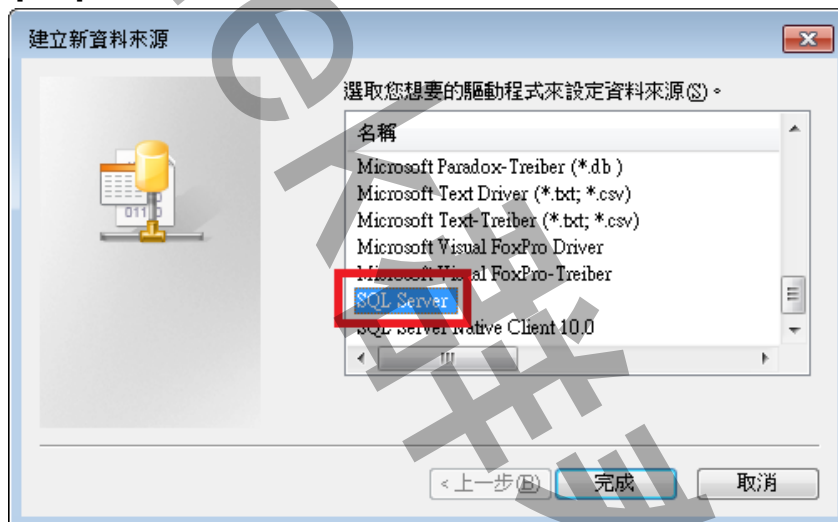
建立新資料來源

選取您想要的驅動程式來設定資料來源(S)。

名稱
Microsoft Paradox-Treiber (*.db )
Microsoft Text Driver (*.txt; *.csv)
Microsoft Text-Treiber (*.txt; *.csv)
Microsoft Visual FoxPro Driver
Microsoft Visual FoxPro-Treiber
SQL Server
SQL Server Native Client 10.0

< 上一步(B)
完成
取消